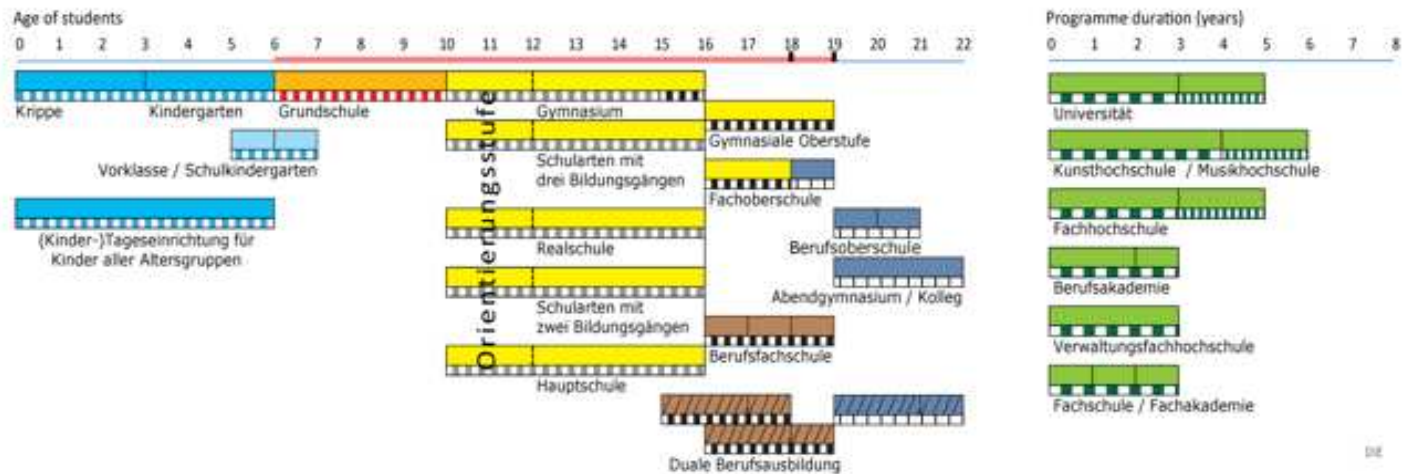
Age of students

0 1 2 3 4 5 6 7 8 9 10 11 12 13 14 15 16 17 18 19 20 21 22

Krippe

Kindergarten

Grundschule

Gymnasium

Gymnasiale Oberstufe

Vorklasse / Schulkindergarten

Schularten mit drei Bildungsgängen

Fachoberschule

(Kinder-)Tageseinrichtung für Kinder aller Altersgruppen

Realschule

Berufsoberschule

Abendgymnasium / Kolleg

Schularten mit zwei Bildungsgängen

Berufsfachschule

Hauptschule

Duale Berufsausbildung

Orientierungsstufe

Programme duration (years)

0 1 2 3 4 5 6 7 8

Universität

Kunsthochschule / Musikhochschule

Fachhochschule

Berufsakademie

Verwaltungsfachhochschule

Fachschule / Fachakademie

DE